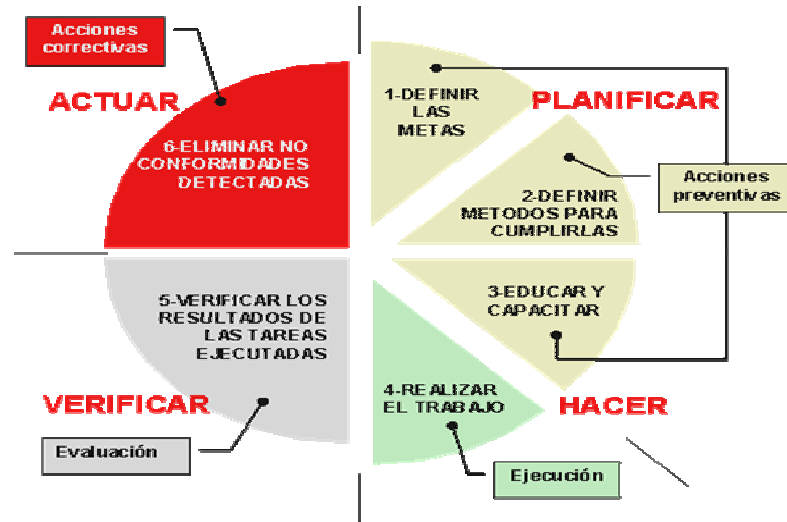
Acciones correctivas

ACTUAR

6-ELIMINAR NO CONFORMIDADES DETECTADAS

1-DEFINIR LAS METAS

PLANIFICAR

2-DEFINIR METODOS PARA CUMPLIRLAS

Acciones preventivas

5-VERIFICAR LOS RESULTADOS DE LAS TAREAS EJECUTADAS

3-EDUCAR Y CAPACITAR

VERIFICAR

4-REALIZAR EL TRABAJO

HACER

Evaluación

Ejecución